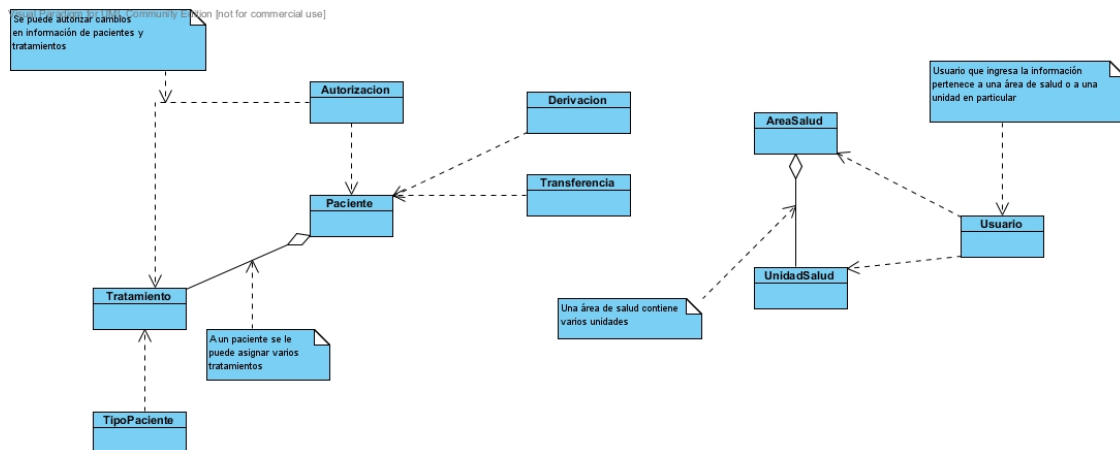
Visual Paradigm for UML Community Edition [not for commercial use]

Se puede autorizar cambios en información de pacientes y tratamientos

Autorizacion

Derivacion

Paciente

Transferencia

Tratamiento

A un paciente se le puede asignar varios tratamientos

TipoPaciente

Usuario que ingresa la información pertenece a una área de salud o a una unidad en particular

AreaSalud

Usuario

UnidadSalud

Una área de salud contiene varios unidades